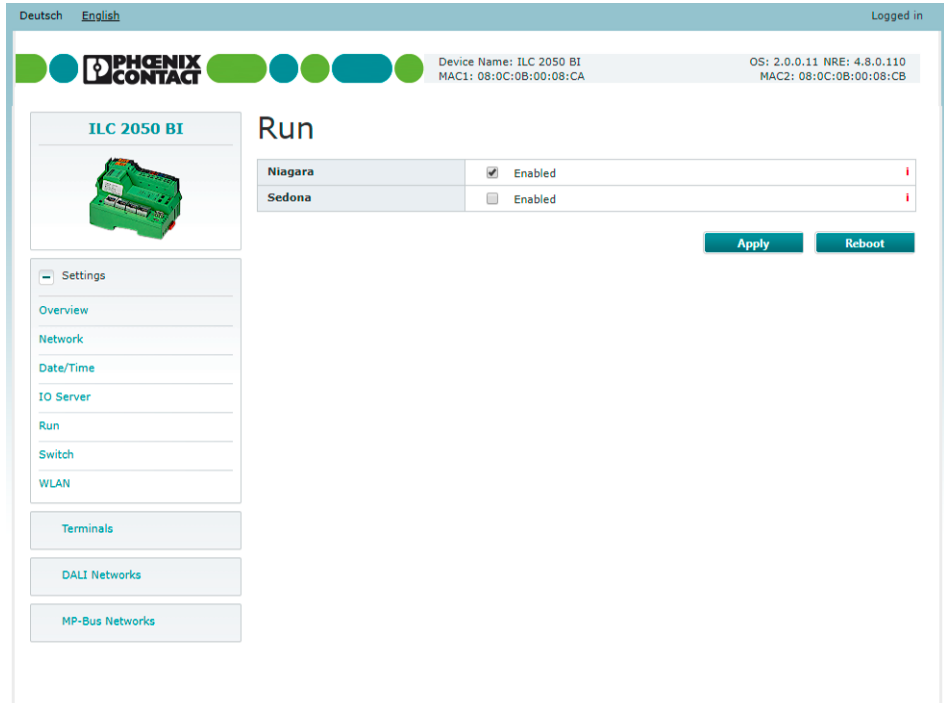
Deutsch English

Logged in

PHOENIX CONTACT

Device Name: ILC 2050 BI
MAC1: 08:0C:0B:00:08:CA

OS: 2.0.0.11 NRE: 4.8.0.110
MAC2: 08:0C:0B:00:08:CB

ILC 2050 BI

Settings

Overview

Network

Date/Time

IO Server

Run

Switch

WLAN

Terminals

DALI Networks

MP-Bus Networks

Run

| Niagara | Enabled | i |
|---|---|---|
| Sedona | Enabled | i |

Apply

Reboot